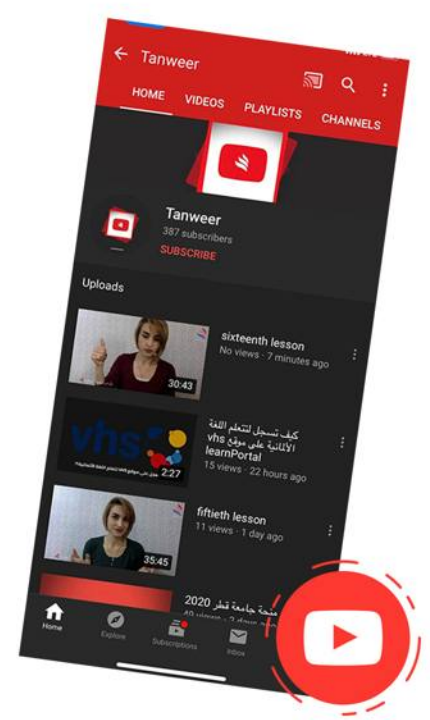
Tanweer

HOME VIDEOS PLAYLISTS CHANNELS

Tanweer
387 subscribers
SUBSCRIBE

Uploads

30:43
sixteenth lesson
No views · 7 minutes ago

vhs
2:27
كيف تسجل لتتعلم اللغة الألمانية على موقع vhs learnPortal
15 views · 22 hours ago

35:45
fiftieth lesson
11 views · 1 day ago

منحة جامعة قطر 2020
40 views · 2 days ago

Home Explore Subscriptions Inbox